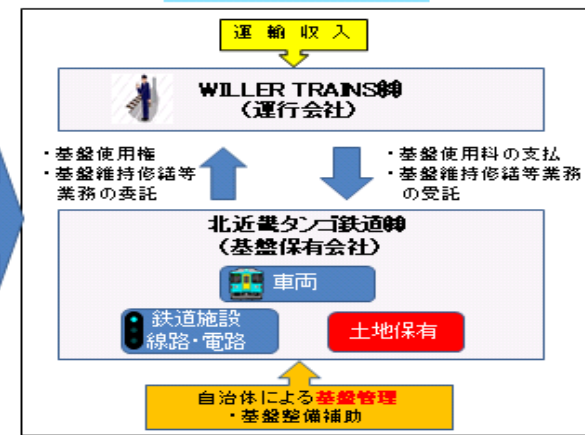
運輸収入

WILLER TRAINS㈱
（運行会社）

・基盤使用権
・基盤維持修繕等業務の委託

・基盤使用料の支払
・基盤維持修繕等業務の受託

北近畿タンゴ鉄道㈱
（基盤保有会社）

車両

鉄道施設
線路・電路

土地保有

自治体による基盤管理
・基盤整備補助